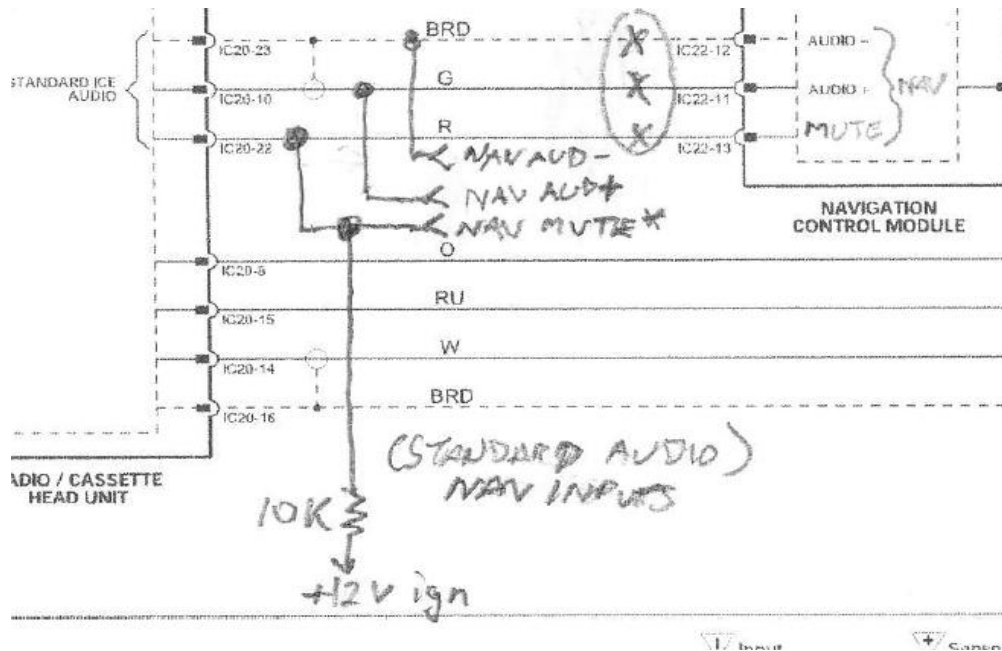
STANDARD ICE AUDIO

IC20-23
IC20-10
IC20-22
BRD
G
R
X
X
X
IC22-12
IC22-11
IC22-13
AUDIO -
AUDIO +
MUTE
NAV

NAV AUD-
NAV AUD+
NAV MUTE*

NAVIGATION CONTROL MODULE

O
IC20-6
RU
IC20-15
W
IC20-14
BRD
IC20-16

ADIO / CASSETTE HEAD UNIT

(STANDARD AUDIO) NAV INPUTS

10K

+12V ign

I Input
+ Senso